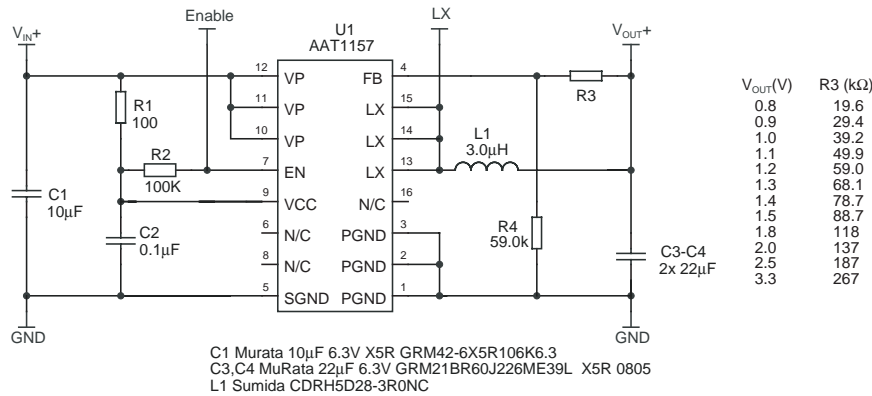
$V_{IN}+$

Enable

U1
AAT1157

LX

$V_{OUT}+$

R1
100

R2
100K

C1
10µF

C2
0.1µF

12 VP
11 VP
10 VP
7 EN
9 VCC
6 N/C
8 N/C
5 SGND

FB 4
LX 15
LX 14
LX 13
N/C 16
PGND 3
PGND 2
PGND 1

R3

L1
3.0µH

R4
59.0k

C3-C4
2x 22µF

GND

GND

| $V_{OUT}$(V) | R3 (kΩ) |
|---|---|
| 0.8 | 19.6 |
| 0.9 | 29.4 |
| 1.0 | 39.2 |
| 1.1 | 49.9 |
| 1.2 | 59.0 |
| 1.3 | 68.1 |
| 1.4 | 78.7 |
| 1.5 | 88.7 |
| 1.8 | 118 |
| 2.0 | 137 |
| 2.5 | 187 |
| 3.3 | 267 |

C1 Murata 10µF 6.3V X5R GRM42-6X5R106K6.3
C3,C4 MuRata 22µF 6.3V GRM21BR60J226ME39L X5R 0805
L1 Sumida CDRH5D28-3R0NC